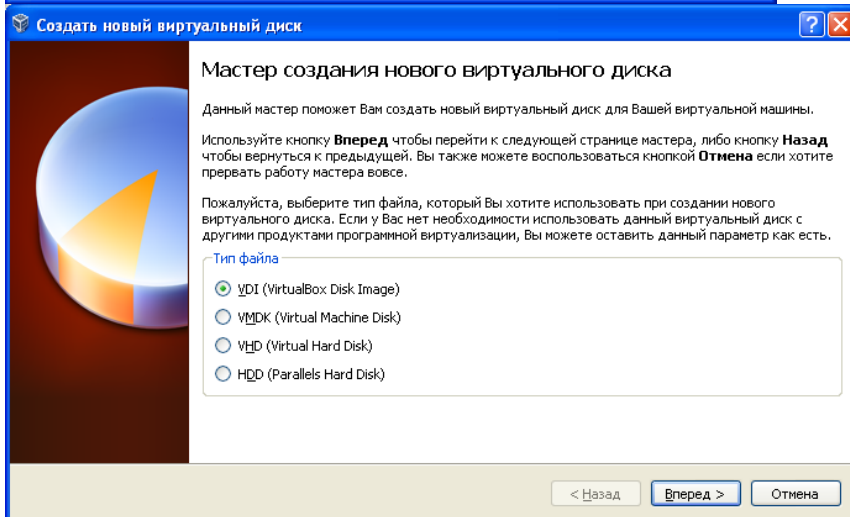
Создать новый виртуальный диск

Мастер создания нового виртуального диска

Данный мастер поможет Вам создать новый виртуальный диск для Вашей виртуальной машины.

Используйте кнопку **Вперед** чтобы перейти к следующей странице мастера, либо кнопку **Назад** чтобы вернуться к предыдущей. Вы также можете воспользоваться кнопкой **Отмена** если хотите прервать работу мастера вовсе.

Пожалуйста, выберите тип файла, который Вы хотите использовать при создании нового виртуального диска. Если у Вас нет необходимости использовать данный виртуальный диск с другими продуктами программной виртуализации, Вы можете оставить данный параметр как есть.

Тип файла

VDI (VirtualBox Disk Image)

VMDK (Virtual Machine Disk)

VHD (Virtual Hard Disk)

HDD (Parallels Hard Disk)

< Назад

Вперед >

Отмена